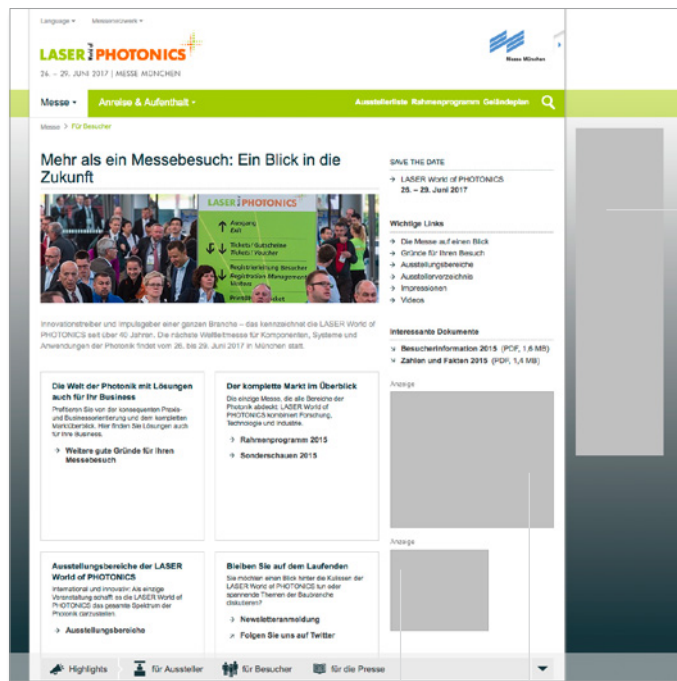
Language ▾ Messenetzwerk ▾

LASER PHOTONICS

26. – 29. JUNI 2017 | MESSE MÜNCHEN

Messe München

Messe ▾ Anreise & Aufenthalt ▾ Ausstellerliste Rahmenprogramm Geländeplan

Messe > Für Besucher

Mehr als ein Messebesuch: Ein Blick in die Zukunft

LASER PHOTONICS
Ausgang Exit
Tickets/Gutscheine Tickets/Voucher
Registrierung Besucher Registration Management Visitors
Printi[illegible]

Innovationstreiber und Impulsgeber einer ganzen Branche – das kennzeichnet die LASER World of PHOTONICS seit über 40 Jahren. Die nächste Weltleitmesse für Komponenten, Systeme und Anwendungen der Photonik findet vom 26. bis 29. Juni 2017 in München statt.

Die Welt der Photonik mit Lösungen auch für Ihr Business

Profitieren Sie von der konsequenten Praxis- und Businessorientierung und dem kompletten Marktüberblick. Hier finden Sie Lösungen auch für Ihre Business.

→ Weitere gute Gründe für Ihren Messebesuch

Der komplette Markt im Überblick

Die einzige Messe, die alle Bereiche der Photonik abdeckt. LASER World of PHOTONICS kombiniert Forschung, Technologie und Industrie.

→ Rahmenprogramm 2015

→ Sonderschauen 2015

Ausstellungsbereiche der LASER World of PHOTONICS

International und innovativ: Als einzige Veranstaltung schafft es die LASER World of PHOTONICS das gesamte Spektrum der Photonik darzustellen.

→ Ausstellungsbereiche

Bleiben Sie auf dem Laufenden

Sie möchten einen Blick hinter die Kulissen der LASER World of PHOTONICS tun oder spannende Themen der Baubranche diskutieren?

→ Newsletteranmeldung

↗ Folgen Sie uns auf Twitter

SAVE THE DATE

→ LASER World of PHOTONICS 26. – 29. Juni 2017

Wichtige Links

→ Die Messe auf einen Blick
→ Gründe für Ihren Besuch
→ Ausstellungsbereiche
→ Ausstellerverzeichnis
→ Impressionen
→ Videos

Interessante Dokumente

↘ Besucherinformation 2015 (PDF, 1,6 MB)
↘ Zahlen und Fakten 2015 (PDF, 1,4 MB)

Anzeige

Anzeige

Highlights | für Aussteller | für Besucher | für die Presse